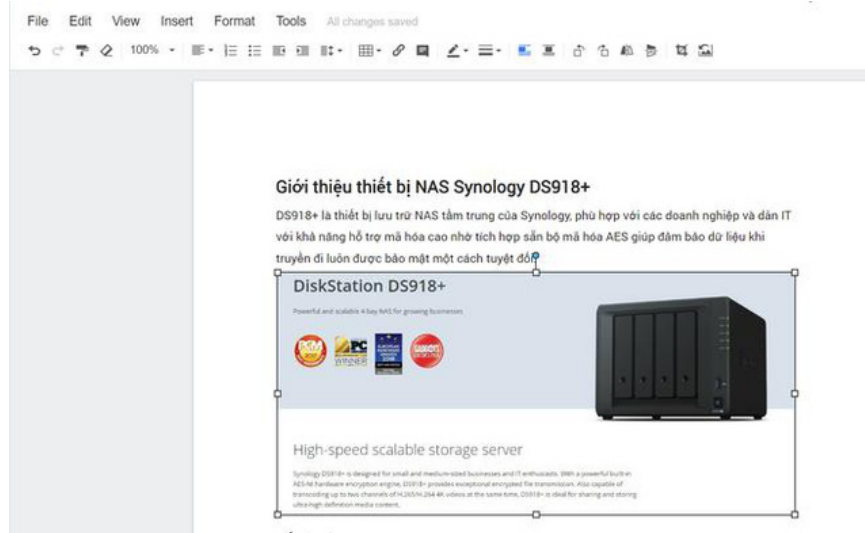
File Edit View Insert Format Tools All changes saved

100%

Giới thiệu thiết bị NAS Synology DS918+

DS918+ là thiết bị lưu trữ NAS tầm trung của Synology, phù hợp với các doanh nghiệp và dân IT với khả năng hỗ trợ mã hóa cao nhờ tích hợp sẵn bộ mã hóa AES giúp đảm bảo dữ liệu khi truyền đi luôn được bảo mật một cách tuyệt đối.

DiskStation DS918+

Powerful and scalable 4-bay NAS for growing businesses

WINNER

High-speed scalable storage server

Synology DS918+ is designed for small and medium-sized businesses and IT enthusiasts. With a powerful built-in AES-NI hardware encryption engine, DS918+ provides exceptional encrypted file transmission. Also capable of transcoding up to two channels of H.265/H.264 4K videos at the same time, DS918+ is ideal for sharing and storing ultra-high definition media content.